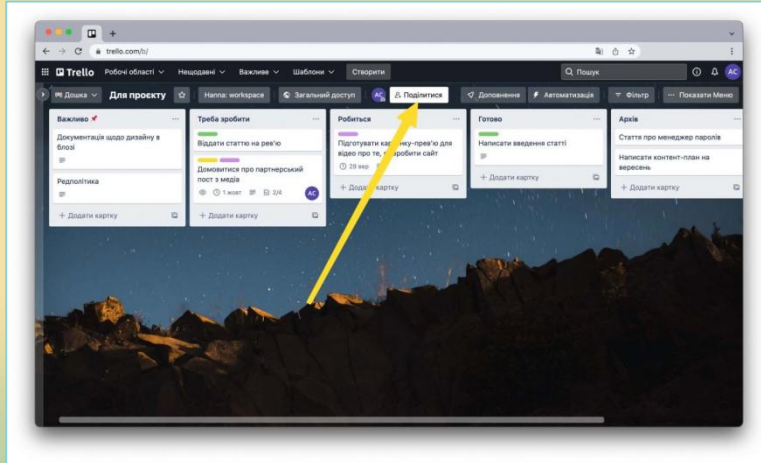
trello.com/b/

Trello Робочі області Нещодавні Важливе Шаблони Створити

Пошук

AC

Дошка Для проекту Напла: workspace Загальний доступ AC Поділитися Доповнення Автоматизація Фільтр Показати Меню

Важливо

Документація щодо дизайну в блозі

Редполітика

+ Додати картку

Треба зробити

Віддати статтю на рев'ю

Домовитися про партнерський пост з медіа

1 жовт 2/4

AC

+ Додати картку

Робиться

Підготувати ка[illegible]ку-прев'ю для відео про те, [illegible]робити сайт

29 вер

+ Додати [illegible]картку

Готово

Написати введення статті

+ Додати картку

Архів

Стаття про менеджер паролів

Написати контент-план на вересень

+ Додати картку